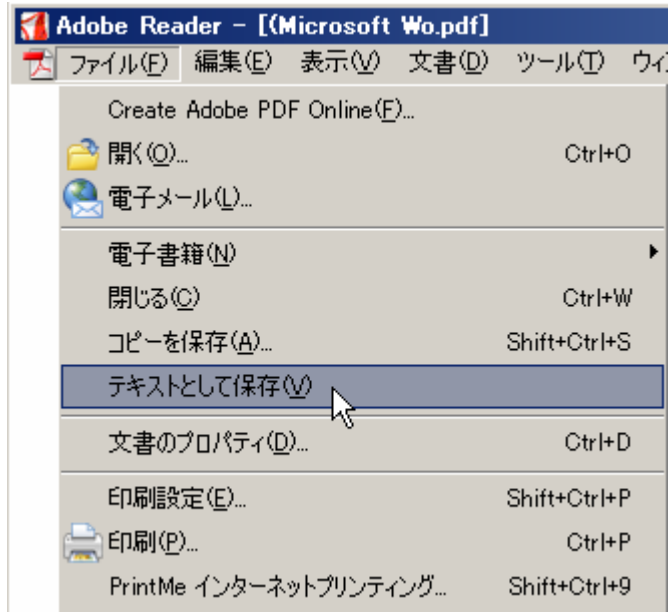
Adobe Reader - [(Microsoft Wo.pdf]

ファイル(F) 編集(E) 表示(V) 文書(D) ツール(T) ウィ

Create Adobe PDF Online(F)...
開く(O)... Ctrl+O
電子メール(L)...
電子書籍(N)
閉じる(C) Ctrl+W
コピーを保存(A)... Shift+Ctrl+S
テキストとして保存(V)
文書のプロパティ(D)... Ctrl+D
印刷設定(E)... Shift+Ctrl+P
印刷(P)... Ctrl+P
PrintMe インターネットプリンティング... Shift+Ctrl+9